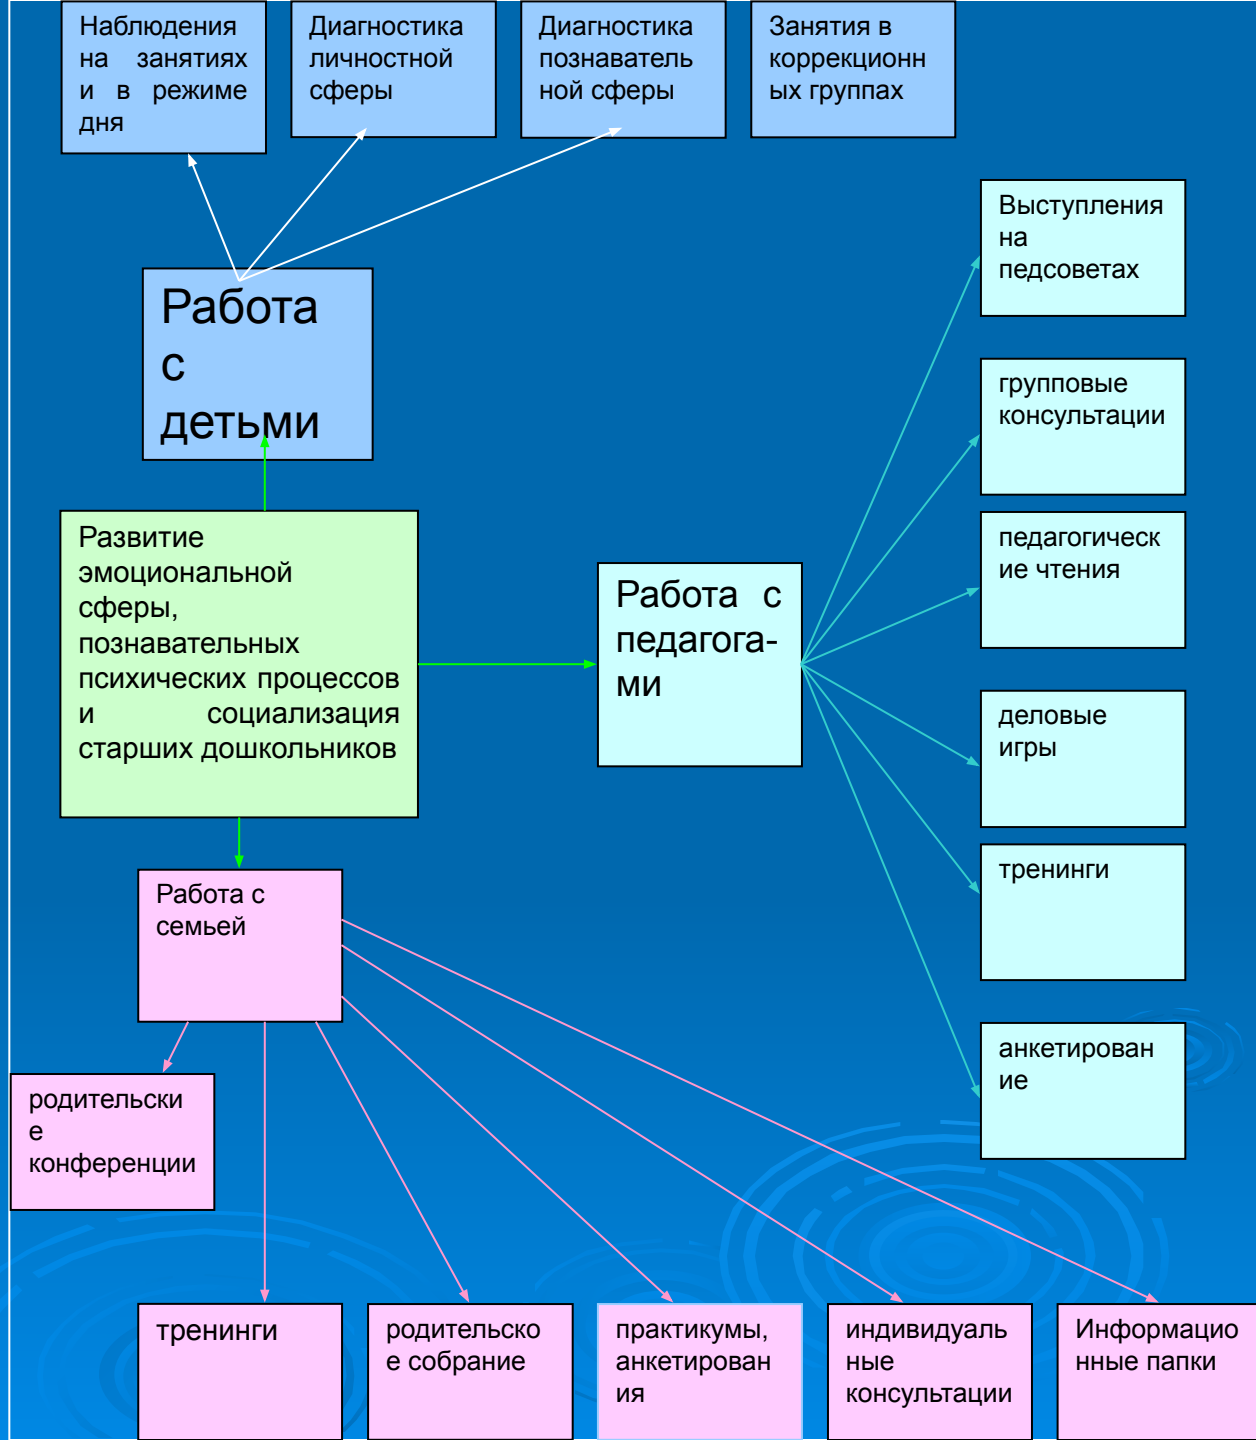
Наблюдения на занятиях и в режиме дня

Диагностика личностной сферы

Диагностика познавательной сферы

Занятия в коррекционных группах

Работа с детьми

Выступления на педсоветах

групповые консультации

педагогические чтения

Развитие эмоциональной сферы, познавательных психических процессов и социализация старших дошкольников

Работа с педагогами

деловые игры

тренинги

Работа с семьей

анкетирование

родительские конференции

тренинги

родительское собрание

практикумы, анкетирования

индивидуальные консультации

Информационные папки